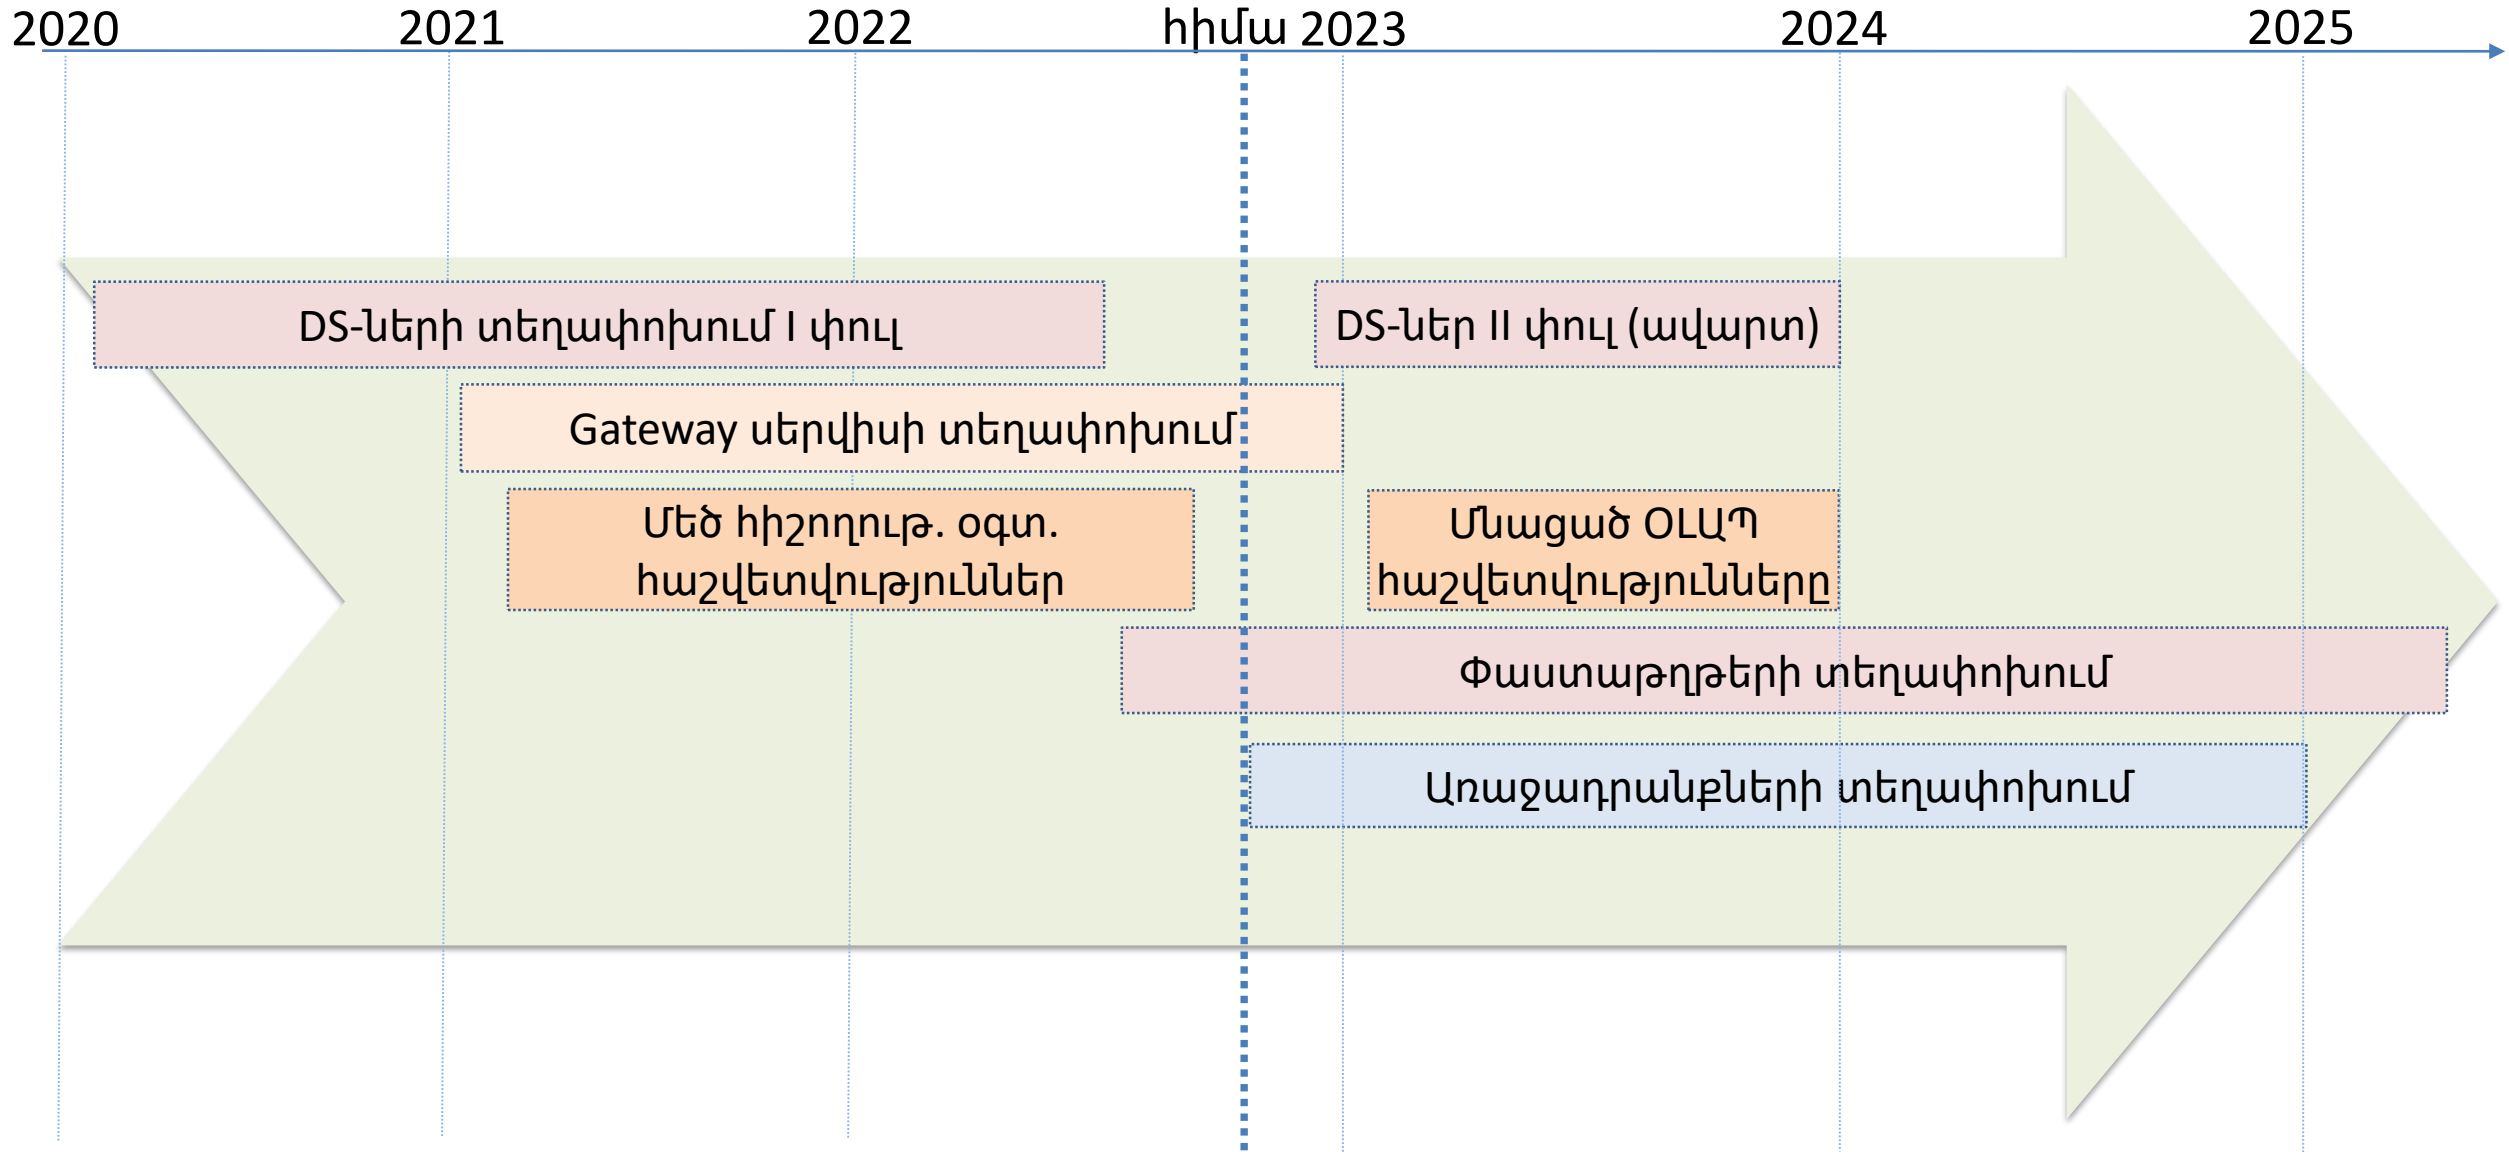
2020 2021 2022 հիմա 2023 2024 2025

DS-ների տեղափոխում I փուլ

DS-ներ II փուլ (ավարտ)

Gateway սերվիսի տեղափոխում

Մեծ հիշողութ. օգտ. հաշվետվություններ

Մնացած OLԱՊ հաշվետվությունները

Փաստաթղթերի տեղափոխում

Առաջադրանքների տեղափոխում